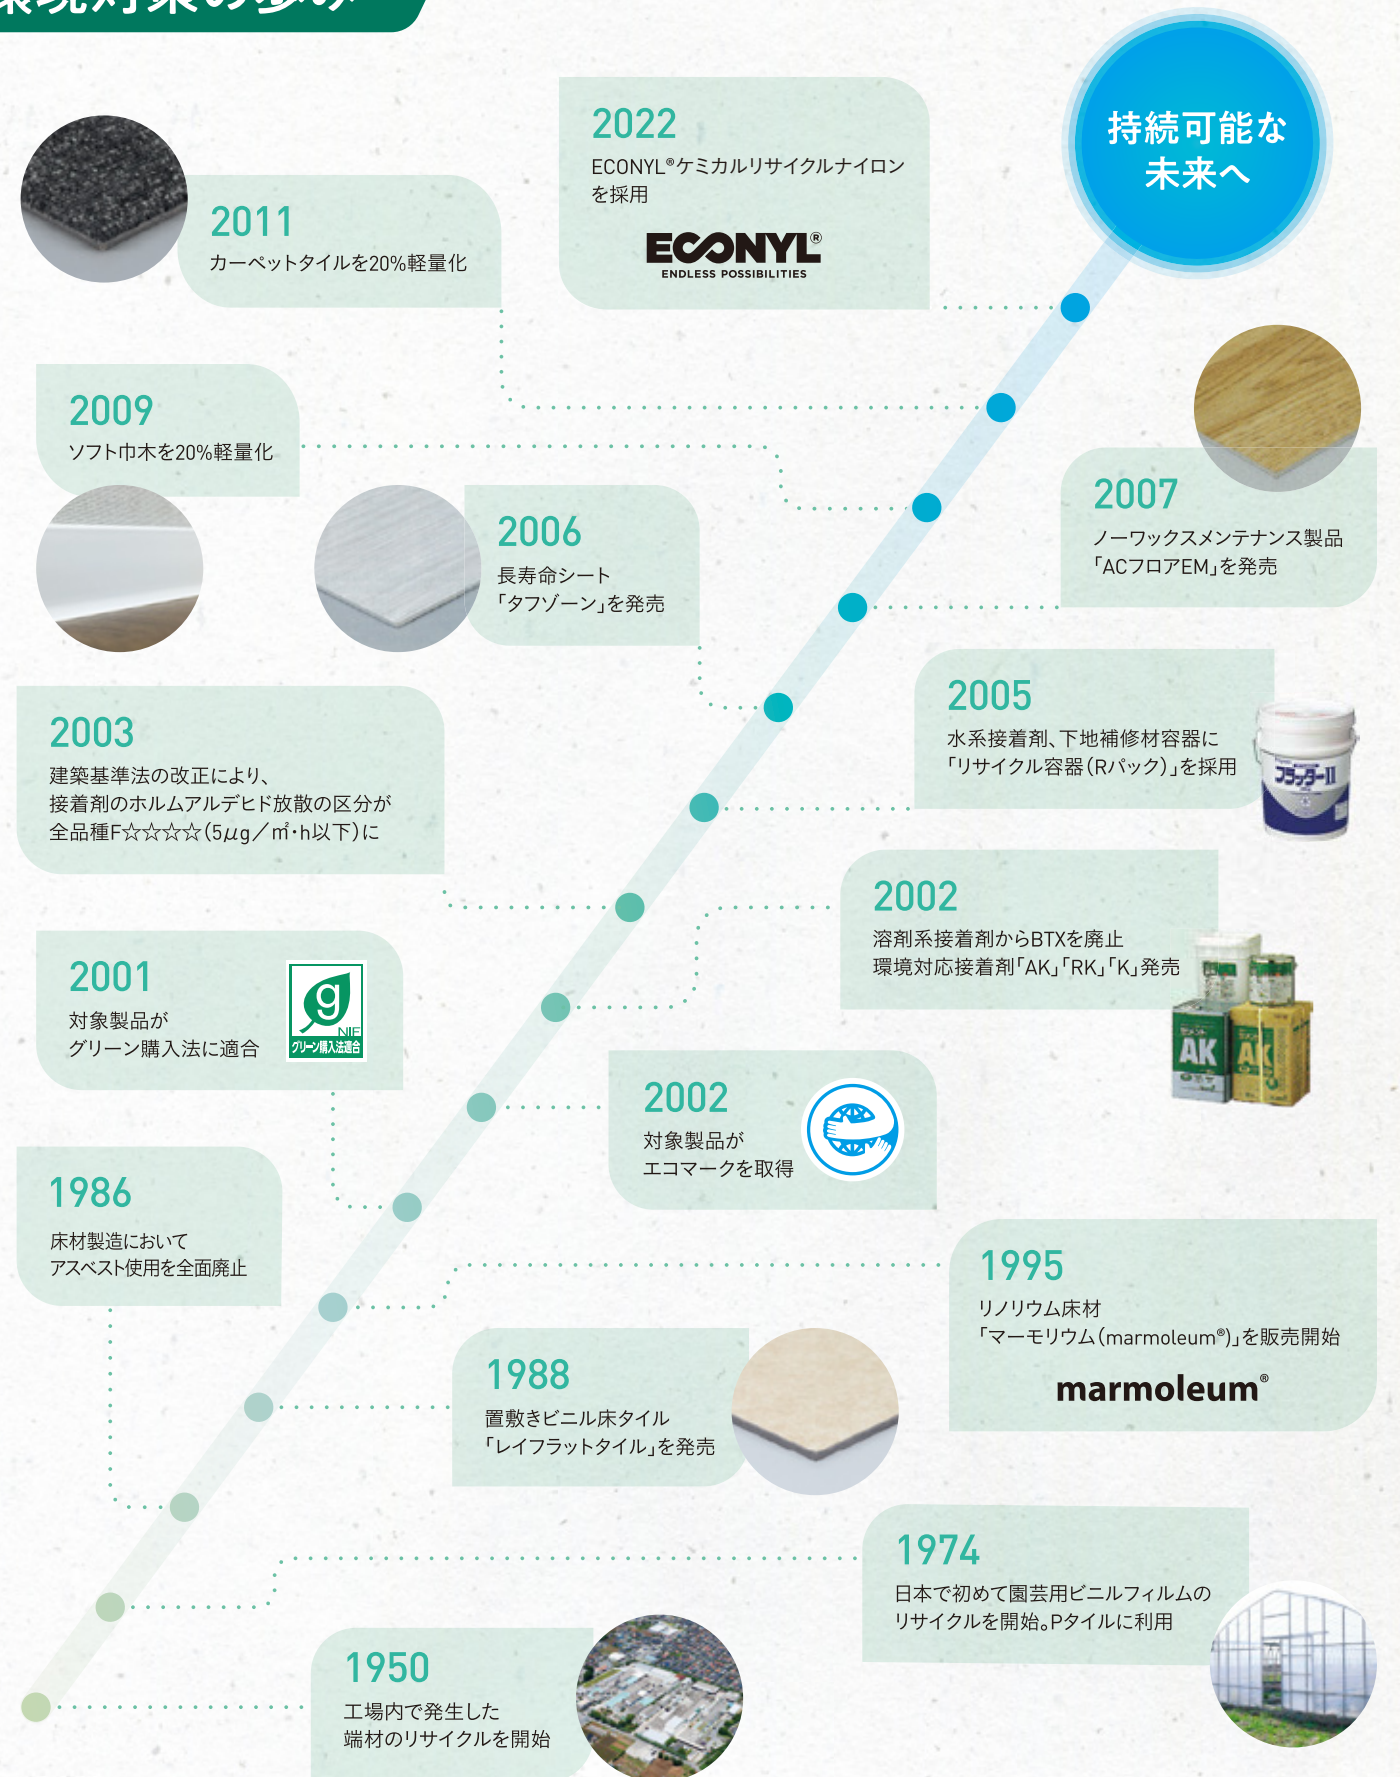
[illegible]

持続可能な未来へ

2022
ECONYL®ケミカルリサイクルナイロンを採用
ECONYL®
ENDLESS POSSIBILITIES

2011
カーペットタイルを20%軽量化

2009
ソフト巾木を20%軽量化

2007
ノーワックスメンテナンス製品「ACフロアEM」を発売

2006
長寿命シート「タフゾーン」を発売

2005
水系接着剤、下地補修材容器に「リサイクル容器（Rパック）」を採用

2003
建築基準法の改正により、接着剤のホルムアルデヒド放散の区分が全品種F☆☆☆☆（5μg／㎡・h以下）に

2002
溶剤系接着剤からBTXを廃止
環境対応接着剤「AK」「RK」「K」発売

2001
対象製品がグリーン購入法に適合
g NIF グリーン購入法適合

2002
対象製品がエコマークを取得

1986
床材製造においてアスベスト使用を全面廃止

1995
リノリウム床材「マーモリウム（marmoleum®）」を販売開始
marmoleum®

1988
置敷きビニル床タイル「レイフラットタイル」を発売

1974
日本で初めて園芸用ビニルフィルムのリサイクルを開始。Pタイルに利用

1950
工場内で発生した端材のリサイクルを開始